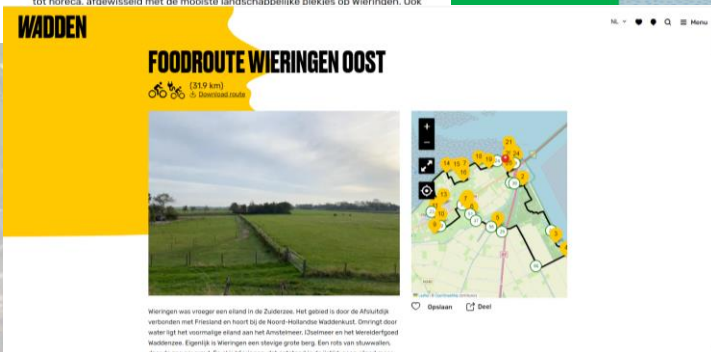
tot horeca, afgewisseld met de mooiste landschappelijke plekjes op Wieringen. Ook

WADDEN

NL Menu

FOODROUTE WIERINGEN OOST

(31.9 km)
Download route

+
−

21
14 15 7 12 13 24
11 16 2
13
9 7
12 8 5
10 6
3
4 19
17 18 20

Opslaan
Deel

Wieringen was vroeger een eiland in de Zuiderzee. Het gebied is door de Afsluitdijk verbonden met Friesland en hoort bij de Noord-Hollandse Waddenkust. Omringt door water ligt het voormalige eiland aan het Amstelmeer, IJsselmeer en het Werelderfgoed Waddenzee. Eigenlijk is Wieringen een stevige grote berg. Een rots van stuwwallen,